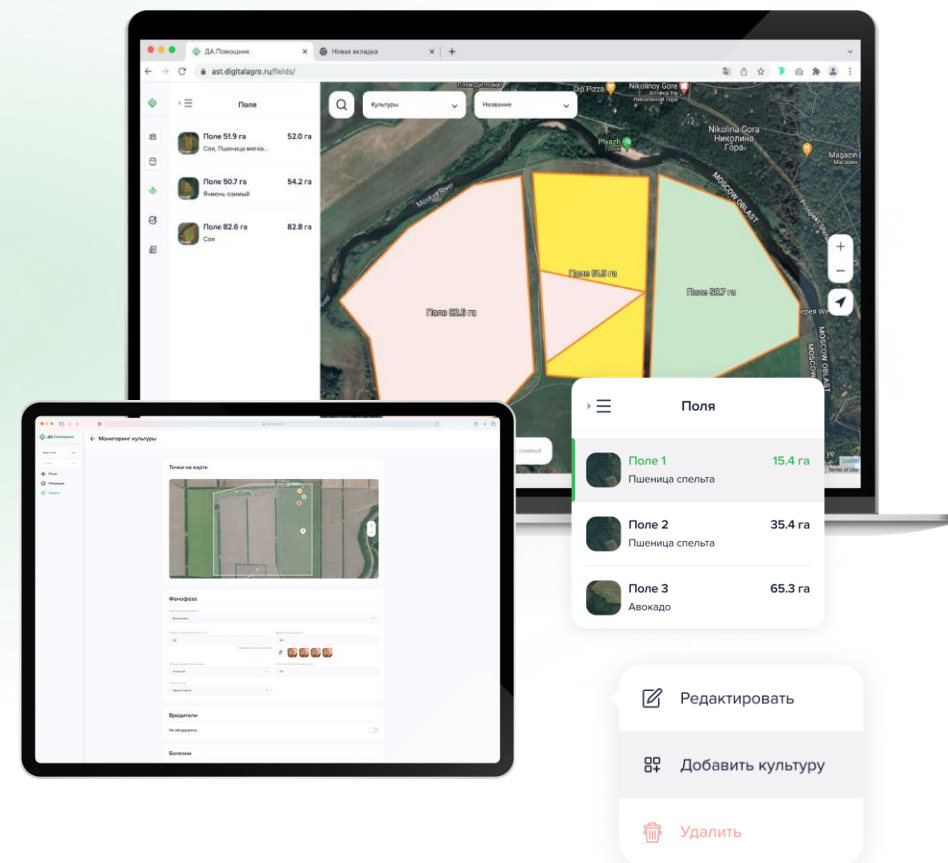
ДА.Помощник
Новая вкладка
ast.digitalagro.ru/fields/

Поля
Поле 51.9 га 52.0 га
Соя, Пшеница мягка...
Поле 50.7 га 54.2 га
Ячмень озимый
Поле 82.6 га 82.8 га
Соя

Культуры
Название

Dip Pizza
Nikolinoy Gore
Nikolina Gora
Николина Гора
Pivazh
Magazin
Moskva River
MOSCOW OBLAST
Поле 51.9 га
Поле 50.7 га
Поле 82.6 га

Поля
Поле 1 15.4 га
Пшеница спельта
Поле 2 35.4 га
Пшеница спельта
Поле 3 65.3 га
Авокадо

Редактировать
Добавить культуру
Удалить

ДА.Помощник
Мониторинг культуры
Поля
Обходы
Задачи
Точки на карте
Фенофаза
Вредители
Не обнаружено
Болезни